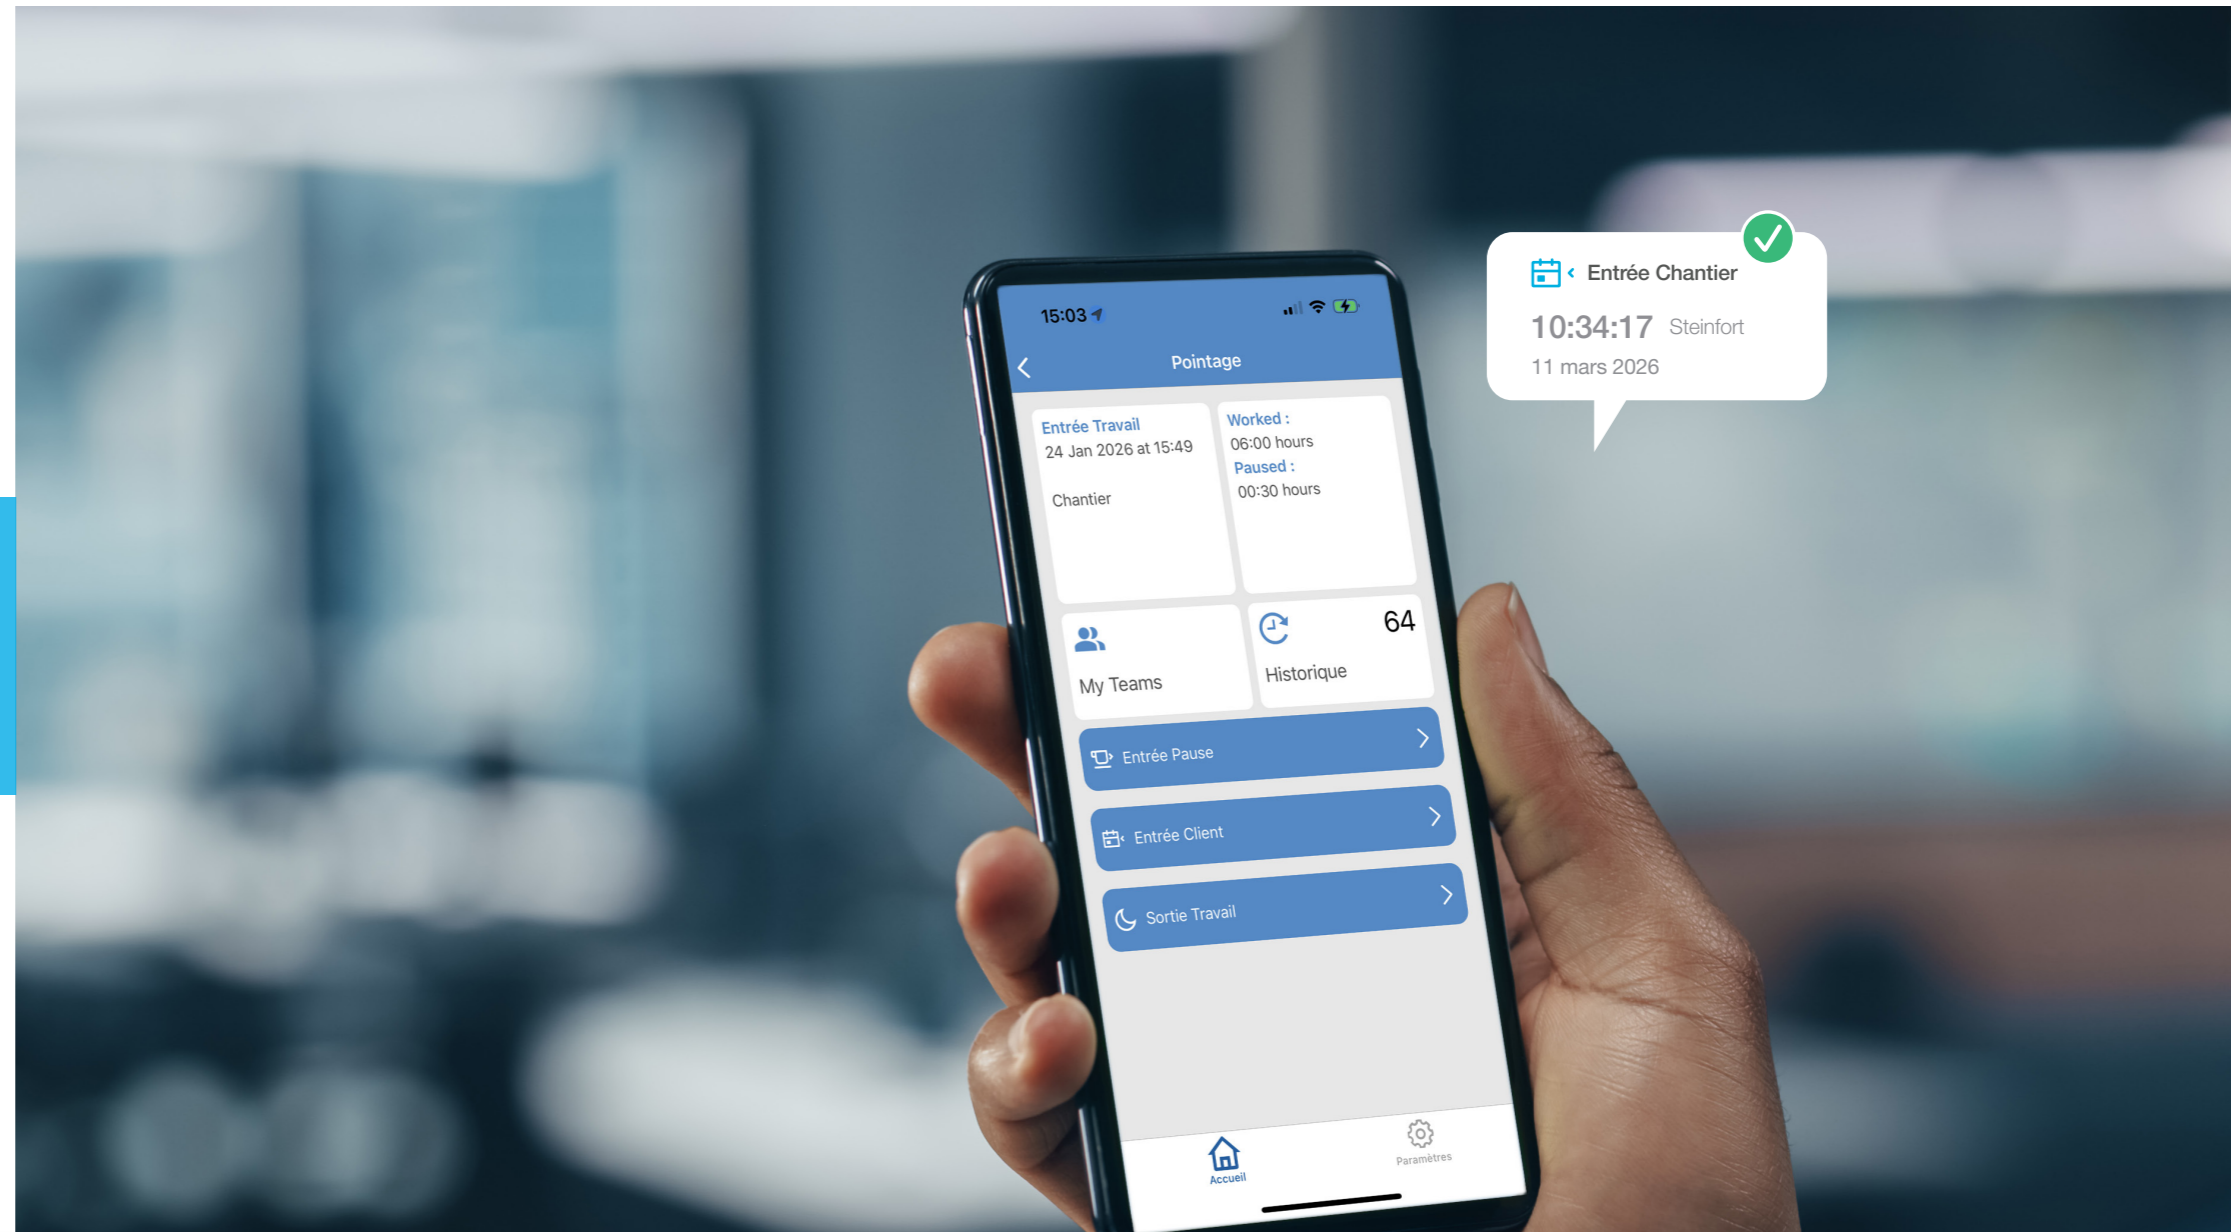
15:03

Pointage

Entrée Travail
24 Jan 2026 at 15:49

Chantier

Worked :
06:00 hours
Paused :
00:30 hours

My Teams

64
Historique

Entrée Pause

Entrée Client

Sortie Travail

Accueil

Paramètres

Entrée Chantier
10:34:17 Steinfort
11 mars 2026